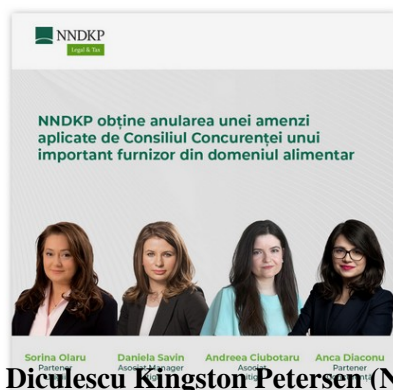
NNDKP
Legal & Tax

NNDKP obține anularea unei amenzi aplicate de Consiliul Concurenței unui important furnizor din domeniul alimentar

Sorina Olaru
Partener

Daniela Savin
Asociat Manager

Andreea Ciubotaru
Asociat

Anca Diaconu
Partener

Diculescu Kingston Petersen (N